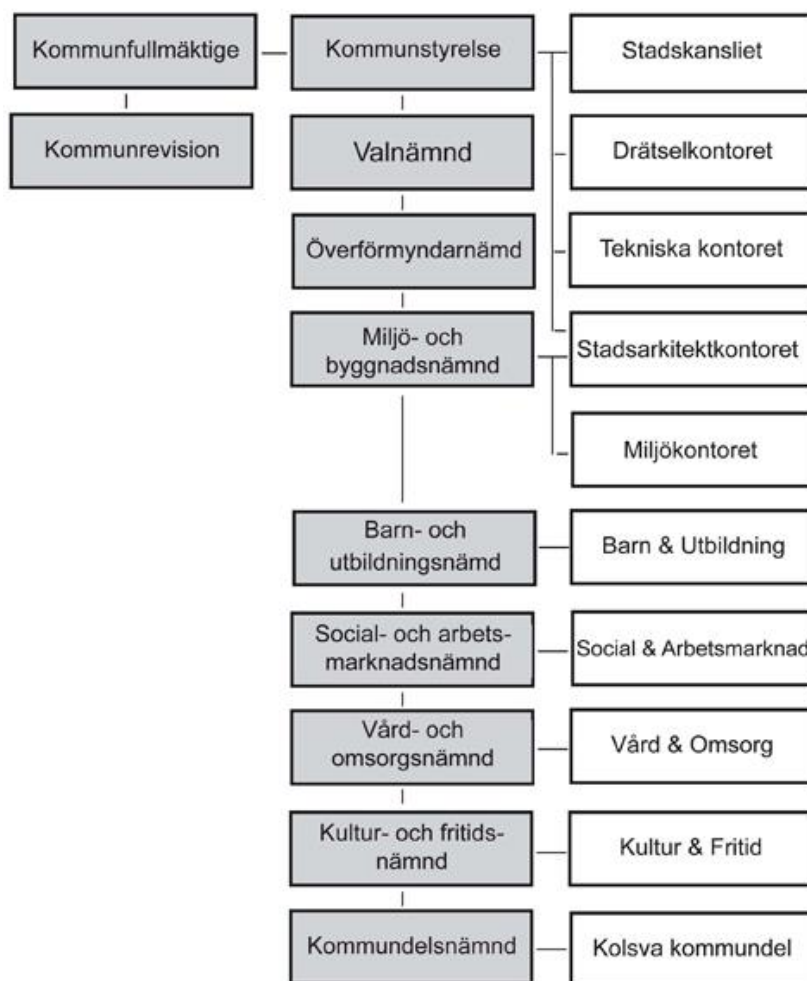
Kommunfullmäktige

Kommunrevision

Kommunstyrelse

Valnämnd

Överförmyndarnämd

Miljö- och byggnadsnämnd

Barn- och utbildningsnämd

Social- och arbets- marknadsnämnd

Vård- och omsorgsnämnd

Kultur- och fritids- nämnd

Kommundelsnämnd

Stadskansliet

Drätselkontoret

Tekniska kontoret

Stadsarkitektkontoret

Miljökontoret

Barn & Utbildning

Social & Arbetsmarknad

Vård & Omsorg

Kultur & Fritid

Kolsva kommundel